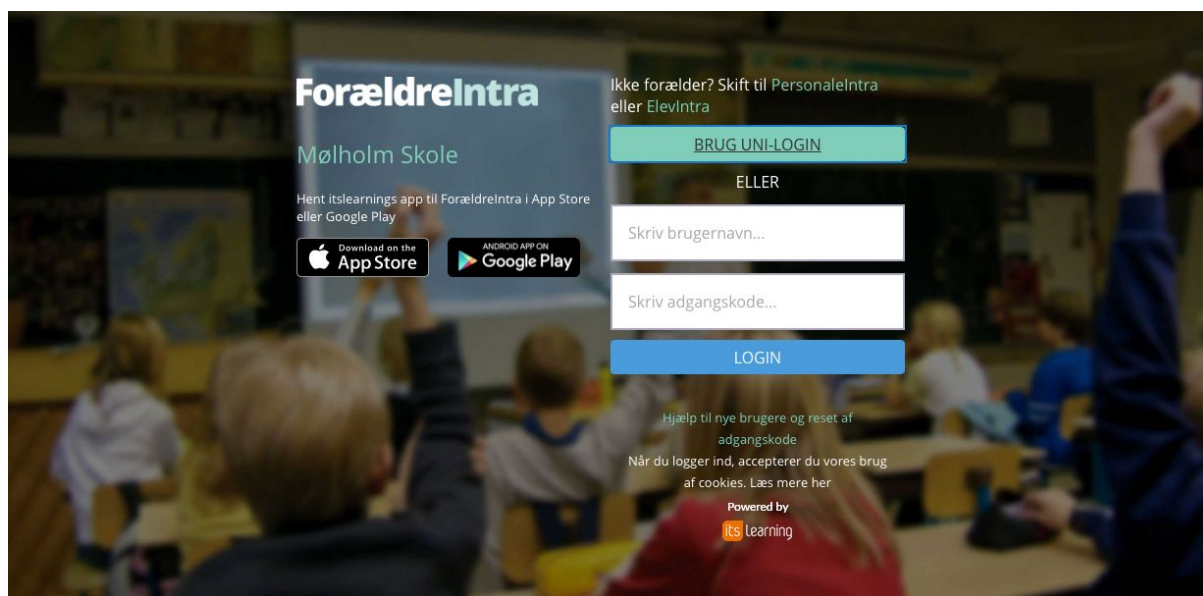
ForældreIntra

Mølholm Skole

Hent itslearnings app til ForældreIntra i App Store eller Google Play

Download on the App Store

ANDROID APP ON Google Play

Ikke forælder? Skift til PersonaleIntra eller ElevIntra

BRUG UNI-LOGIN

ELLER

Skriv brugernavn...

Skriv adgangskode...

LOGIN

Hjælp til nye brugere og reset af adgangskode

Når du logger ind, accepterer du vores brug af cookies. Læs mere her

Powered by

its learning